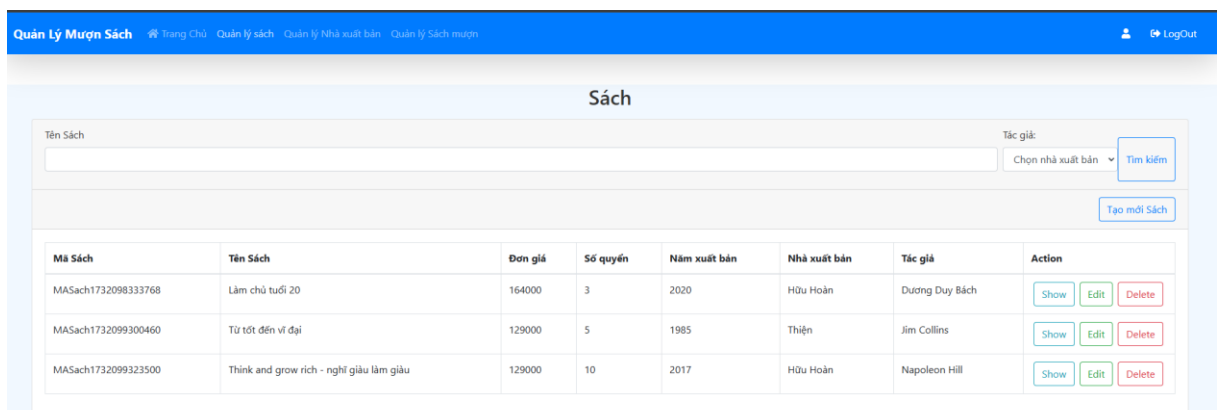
Quản Lý Mượn Sách Trang Chủ Quản lý sách Quản lý Nhà xuất bản Quản lý Sách mượn LogOut

Sách

Tên Sách

Tác giả:

Chọn nhà xuất bản

Tìm kiếm

Tạo mới Sách

| Mã Sách | Tên Sách | Đơn giá | Số quyển | Năm xuất bản | Nhà xuất bản | Tác giả | Action |
|---|---|---|---|---|---|---|---|
| MASach1732098333768 | Làm chủ tuổi 20 | 164000 | 3 | 2020 | Hữu Hoàn | Dương Duy Bách | Show Edit Delete |
| MASach1732099300460 | Từ tốt đến vĩ đại | 129000 | 5 | 1985 | Thiện | Jim Collins | Show Edit Delete |
| MASach1732099323500 | Think and grow rich - nghĩ giàu làm giàu | 129000 | 10 | 2017 | Hữu Hoàn | Napoleon Hill | Show Edit Delete |